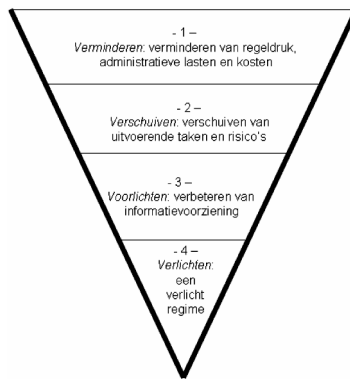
- 1 –
*Verminderen*: verminderen van regeldruk, administratieve lasten en kosten

- 2 –
*Verschuiven*: verschuiven van uitvoerende taken en risico's

- 3 –
*Voorlichten*: verbeteren van informatievoorziening

- 4 –
*Verlichten*: een verlicht regime